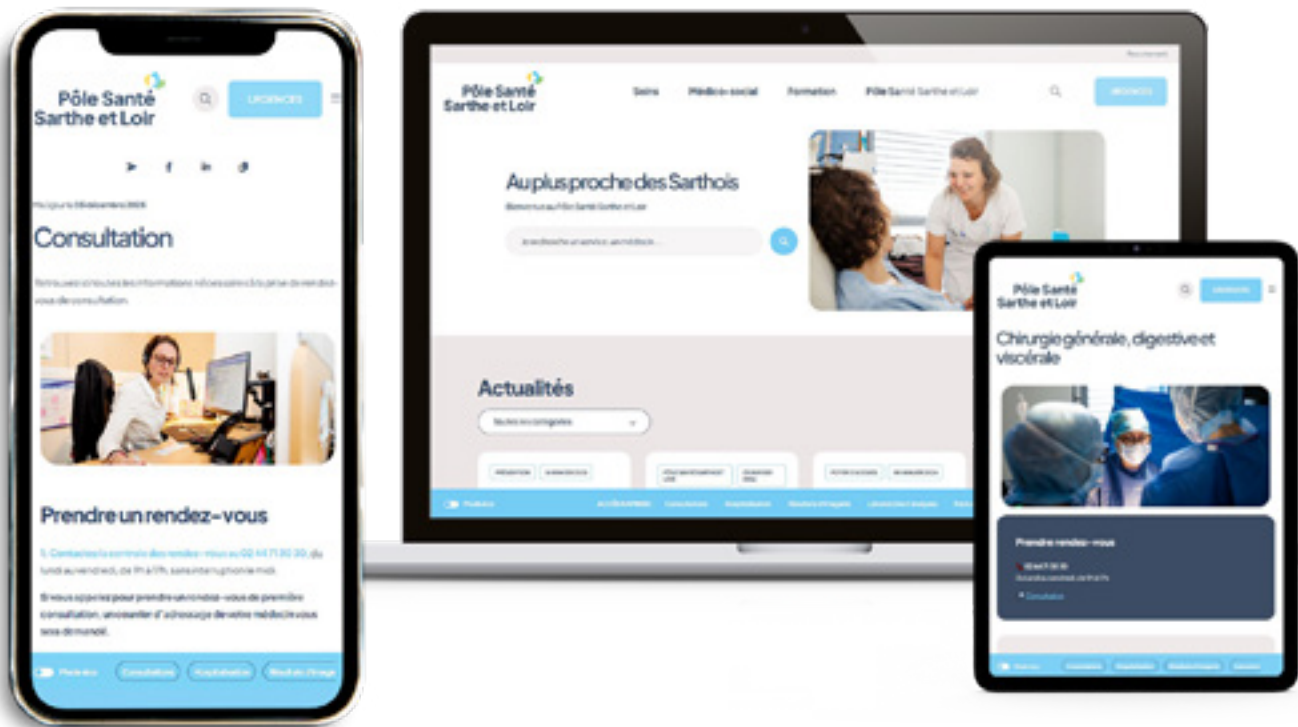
Pôle Santé Sarthe et Loir

URGENCES

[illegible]

Consultation

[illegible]

Prendre un rendez-vous

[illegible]

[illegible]

Consultation Hospitalisation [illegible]

Pôle Santé Sarthe et Loir

Soins Médico-social Formation Pôle Santé Sarthe et Loir

URGENCES

Au plus proche des Sarthois

Bienvenue au Pôle Santé Sarthe et Loir

Je recherche un service, un médecin...

Actualités

Toutes les catégories

Pôle Santé Sarthe et Loir

URGENCES

Chirurgie générale, digestive et viscérale

Prendre rendez-vous

Consultation